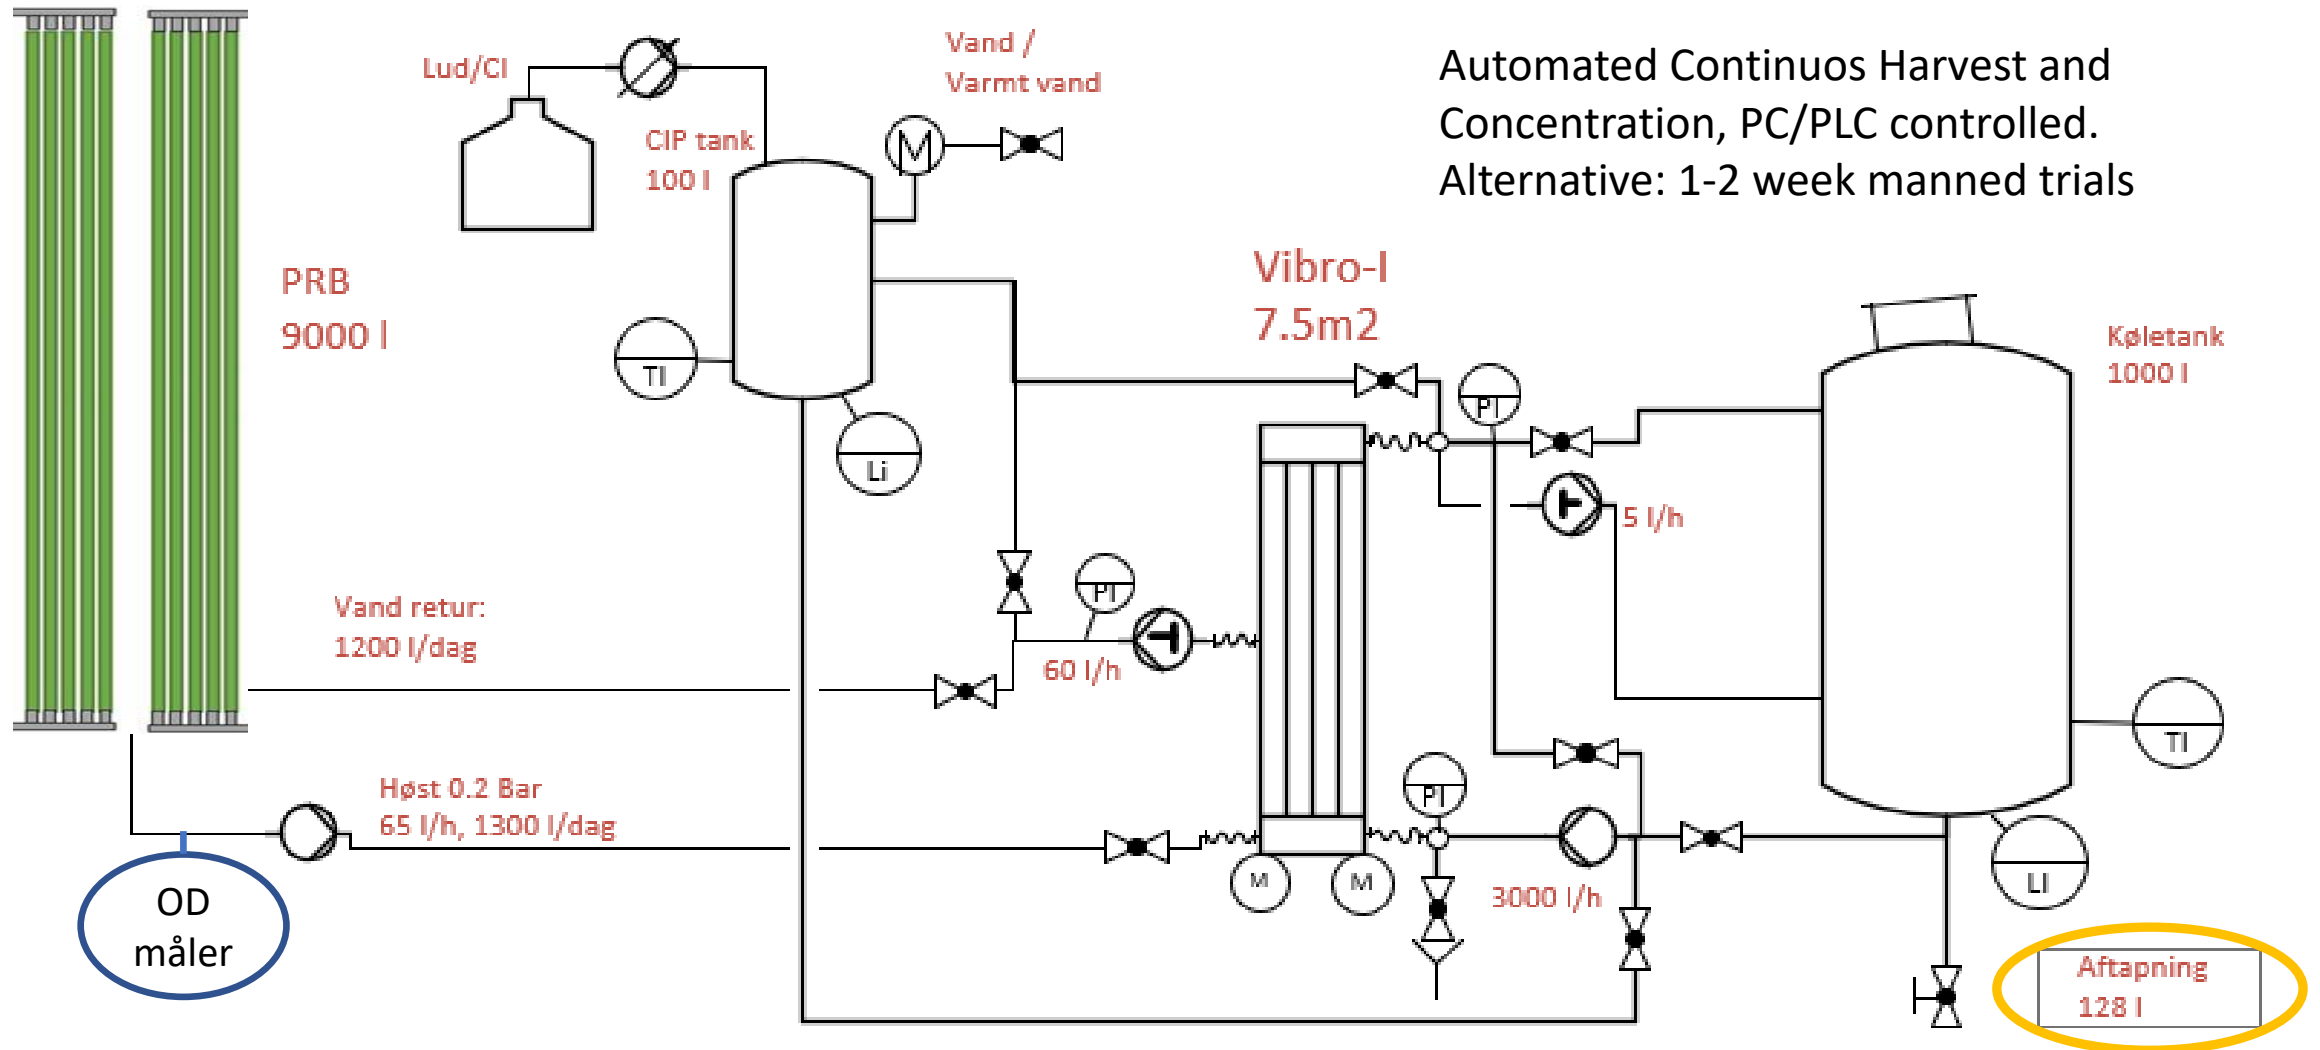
Automated Continuos Harvest and Concentration, PC/PLC controlled. Alternative: 1-2 week manned trials

Lud/Cl

Vand / Varmt vand

CIP tank 100 l

M

PRB 9000 l

TI

Li

Vibro-I 7.5m2

PI

Køletank 1000 l

5 l/h

PI

Vand retur: 1200 l/dag

60 l/h

TI

Høst 0.2 Bar 65 l/h, 1300 l/dag

PI

M

M

3000 l/h

LI

OD måler

Aftapning 128 l